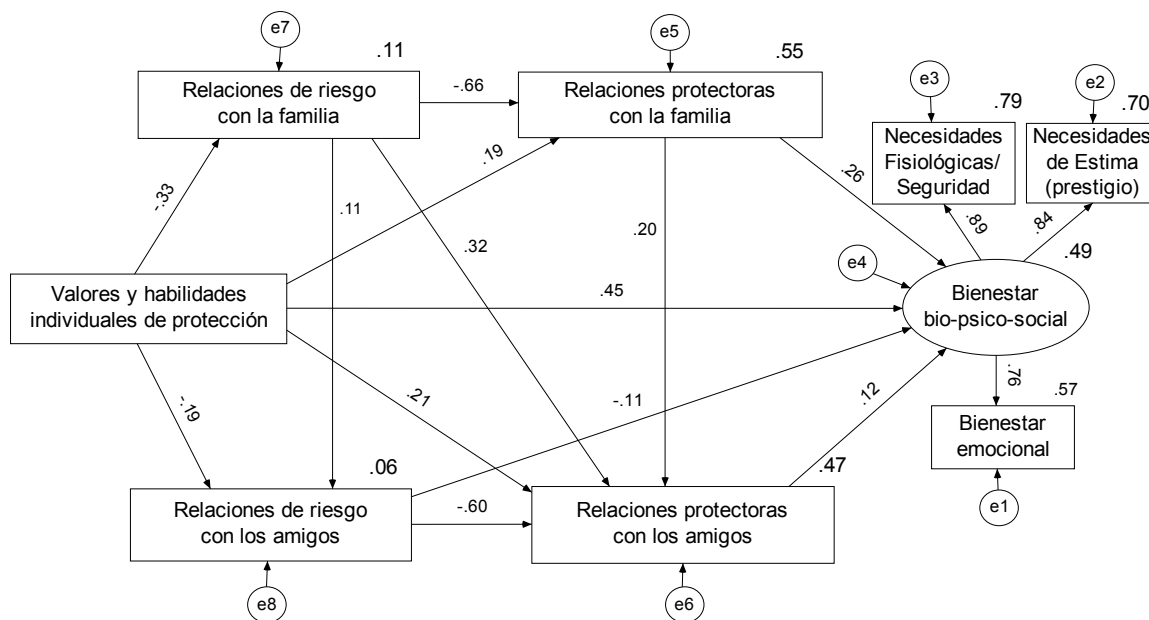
e7

.11

Relaciones de riesgo con la familia

-.66

e5

.55

Relaciones protectoras con la familia

e3

.79

e2

.70

Necesidades Fisiológicas/ Seguridad

Necesidades de Estima (prestigio)

-.33

.11

.19

.32

.20

.26

.89

.84

.49

e4

Valores y habilidades individuales de protección

.45

Bienestar bio-psico-social

-.19

.21

-.11

.12

.76

.57

Bienestar emocional

.06

.47

Relaciones de riesgo con los amigos

-.60

Relaciones protectoras con los amigos

e1

e8

e6